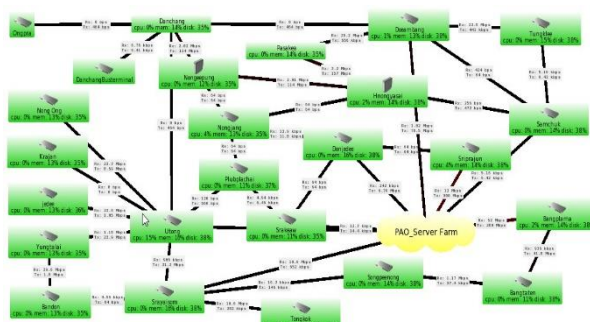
Dnpaia

Danchang
cpu: 0% mem: 13% disk: 35%

DanchangBusterminal

Nangkaeung
cpu: 0% mem: 13% disk: 35%

Pasaliew
cpu: 0% mem: 14% disk: 35%

Doembang
cpu: 1% mem: 13% disk: 38%

Tungklae
cpu: 0% mem: 13% disk: 38%

Nong Ong
cpu: 0% mem: 13% disk: 35%

Krajan
cpu: 0% mem: 13% disk: 35%

Jatae
cpu: 0% mem: 13% disk: 36%

Yungtalai
cpu: 0% mem: 13% disk: 35%

Banden
cpu: 0% mem: 13% disk: 35%

Nongyang
cpu: 4% mem: 13% disk: 35%

Hnongsasai
cpu: 2% mem: 14% disk: 38%

Samchuk
cpu: 0% mem: 14% disk: 38%

Dankabo
cpu: 0% mem: 16% disk: 38%

Sriprajun
cpu: 4% mem: 16% disk: 38%

Mubobkchai
cpu: 0% mem: 13% disk: 37%

Utong
cpu: 15% mem: 18% disk: 38%

Srakaew
cpu: 0% mem: 13% disk: 35%

PAO_Server Farm

Bangplama
cpu: 2% mem: 14% disk: 38%

Bangtalan
cpu: 0% mem: 13% disk: 38%

Songpeenong
cpu: 0% mem: 14% disk: 38%

Srosolqam
cpu: 3% mem: 16% disk: 38%

Tonplob